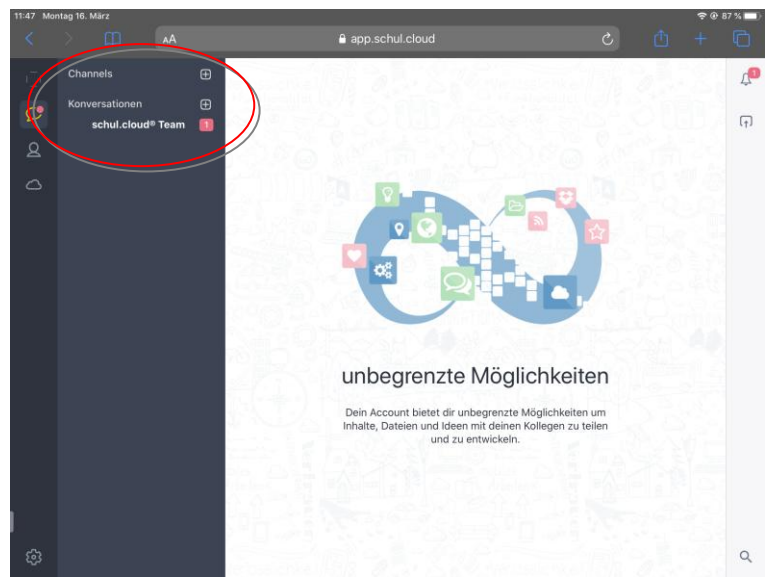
11:47 Montag 16. März

87 %

AA

app.schul.cloud

Channels

Konversationen

schul.cloud® Team 1

1

unbegrenzte Möglichkeiten

Dein Account bietet dir unbegrenzte Möglichkeiten um Inhalte, Dateien und Ideen mit deinen Kollegen zu teilen und zu entwickeln.